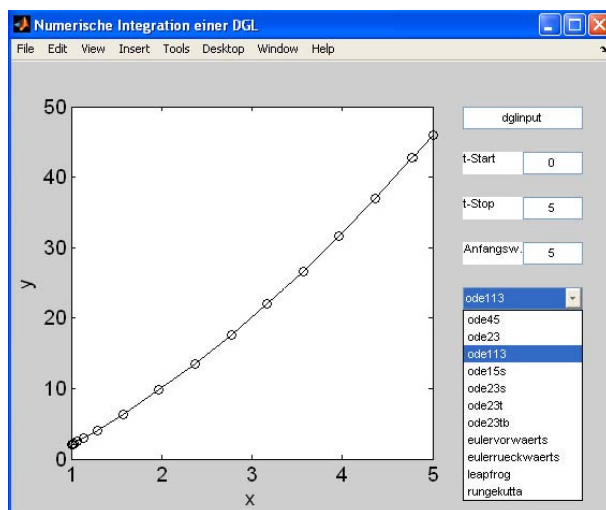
Numerische Integration einer DGL

File Edit View Insert Tools Desktop Window Help

50
40
30
20
10
0
y
1 2 3 4 5
x

dglinput

t-Start 0

t-Stop 5

Anfangsw. 5

ode113

ode45
ode23
ode113
ode15s
ode23s
ode23t
ode23tb
eulervorwaerts
eulerrueckwaerts
leapfrog
rungekutta